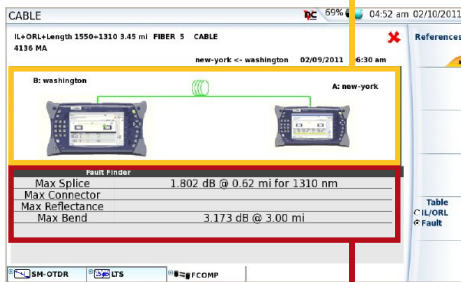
CABLE

69% 04:52 am 02/10/2011

IL+ORL+Length 1550+1310 3.45 mi FIBER 5 CABLE
4136 MA

new-york <- washington 02/09/2011 6:30 am

References

B: washington

A: new-york

Fault Finder

| | |
|---|---|
| Max Splice | 1.802 dB @ 0.62 mi for 1310 nm |
| Max Connector | |
| Max Reflectance | |
| Max Bend | 3.173 dB @ 3.00 mi |

Table
IL/ORL
Fault

SM-OTDR LTS FCOMP